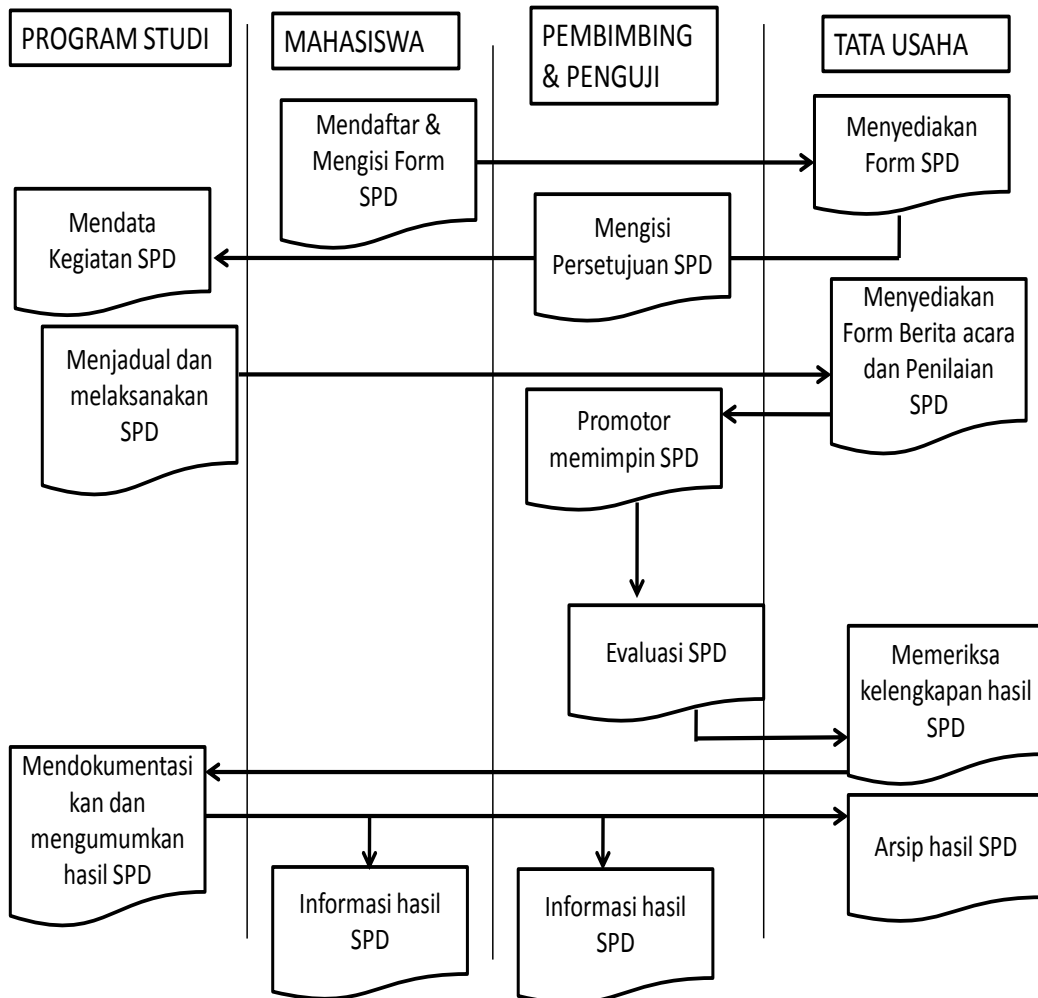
PROGRAM STUDI

MAHASISWA

PEMBIMBING & PENGUJI

TATA USAHA

Mendaftar & Mengisi Form SPD

Menyediakan Form SPD

Mendata Kegiatan SPD

Mengisi Persetujuan SPD

Menyediakan Form Berita acara dan Penilaian SPD

Menjadual dan melaksanakan SPD

Promotor memimpin SPD

Evaluasi SPD

Memeriksa kelengkapan hasil SPD

Mendokumentasikan dan mengumumkan hasil SPD

Arsip hasil SPD

Informasi hasil SPD

Informasi hasil SPD